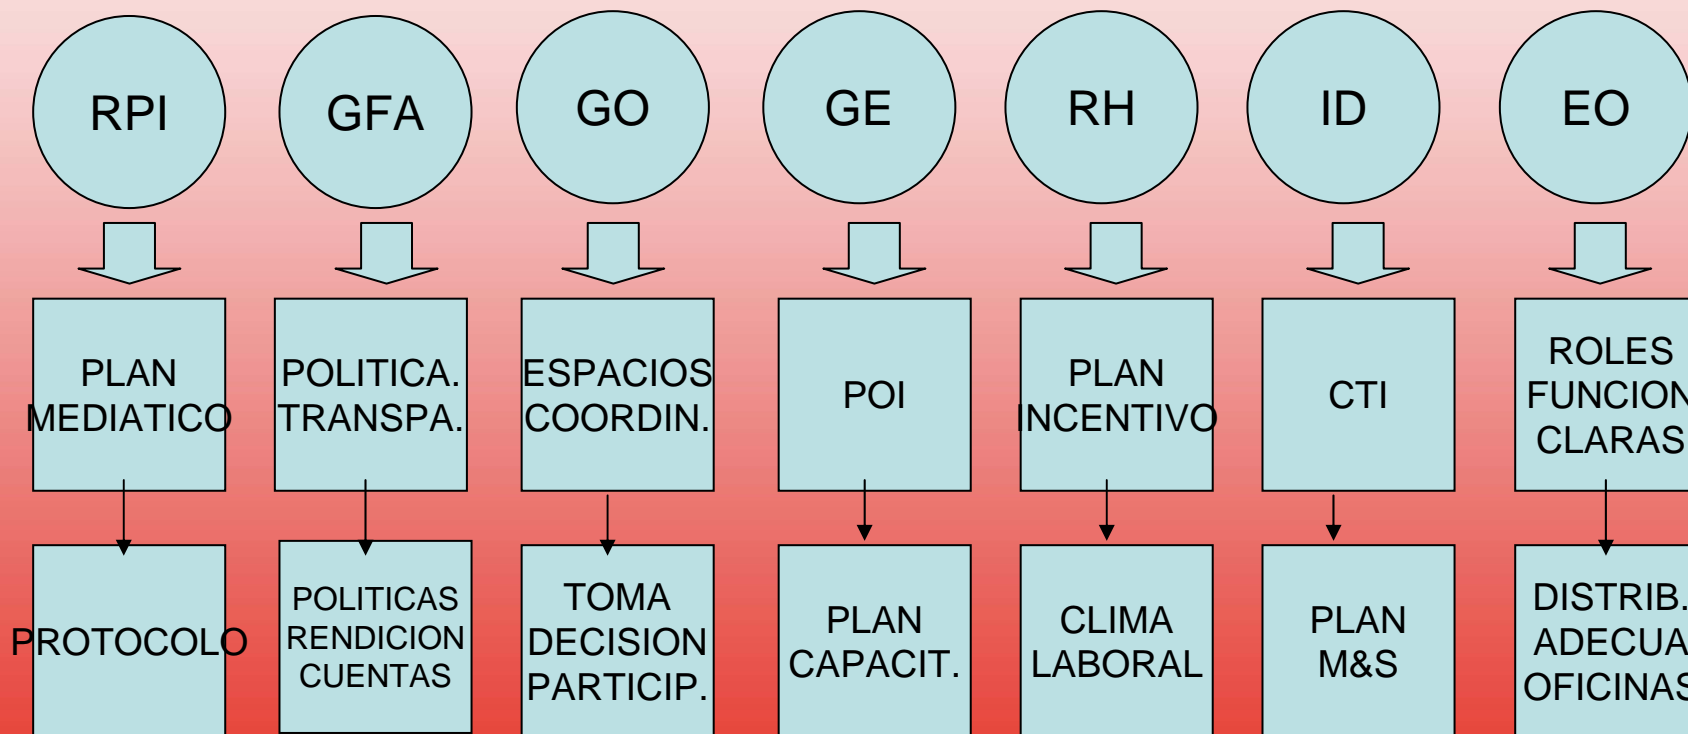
RPI

PLAN MEDIATICO

PROTOCOLO

GFA

POLITICA. TRANSPA.

POLITICAS RENDICION CUENTAS

GO

ESPACIOS COORDIN.

TOMA DECISION PARTICIP.

GE

POI

PLAN CAPACIT.

RH

PLAN INCENTIVO

CLIMA LABORAL

ID

CTI

PLAN M&S

EO

ROLES FUNCION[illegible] CLARAS

DISTRIB. ADECUA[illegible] OFICINA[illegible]